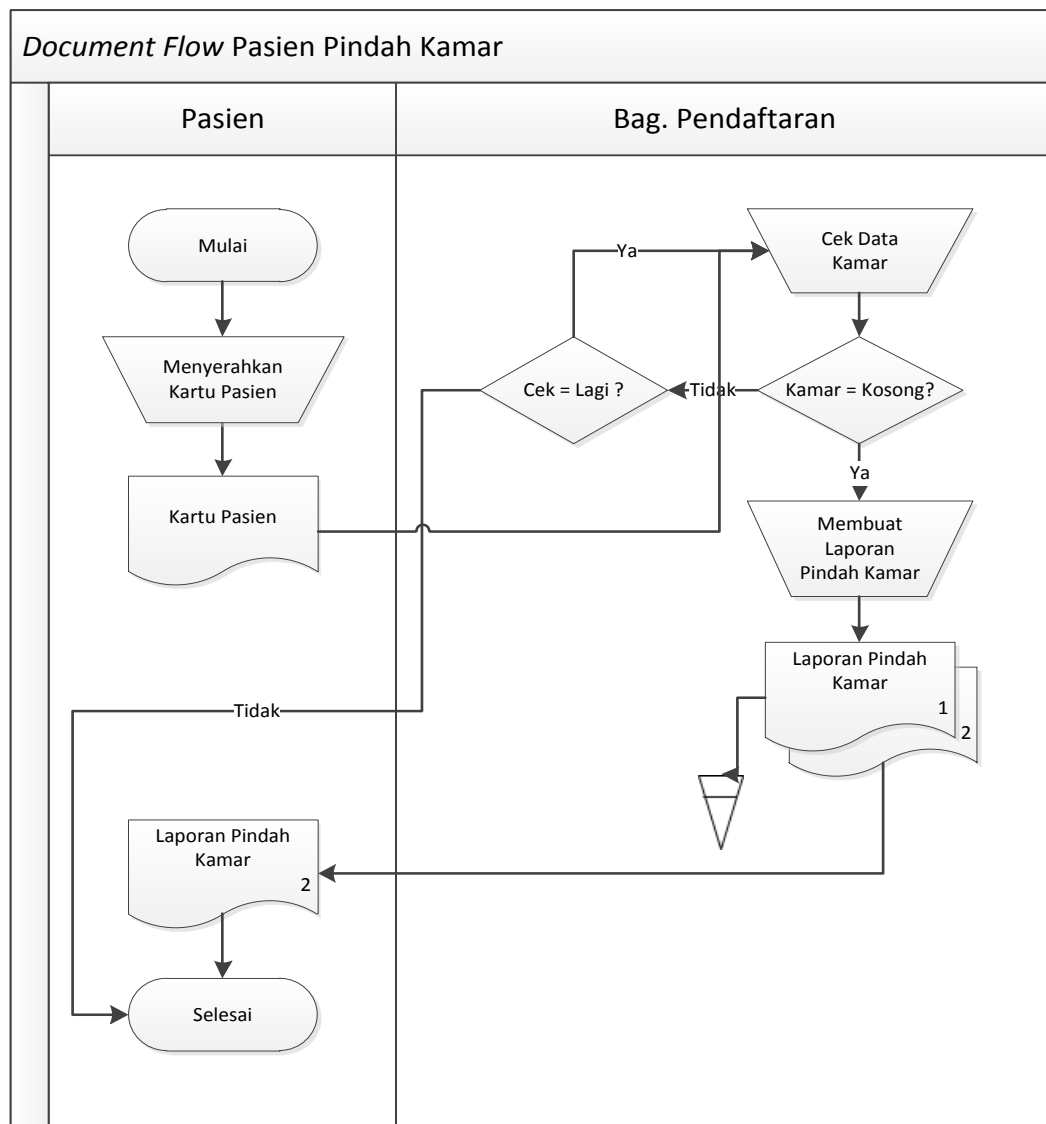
Document Flow Pasien Pindah Kamar

Pasien

Bag. Pendaftaran

Mulai

Menyerahkan Kartu Pasien

Kartu Pasien

Ya

Cek Data Kamar

Cek = Lagi ?

Tidak

Kamar = Kosong?

Ya

Membuat Laporan Pindah Kamar

Laporan Pindah Kamar

1

2

Tidak

Laporan Pindah Kamar

2

Selesai